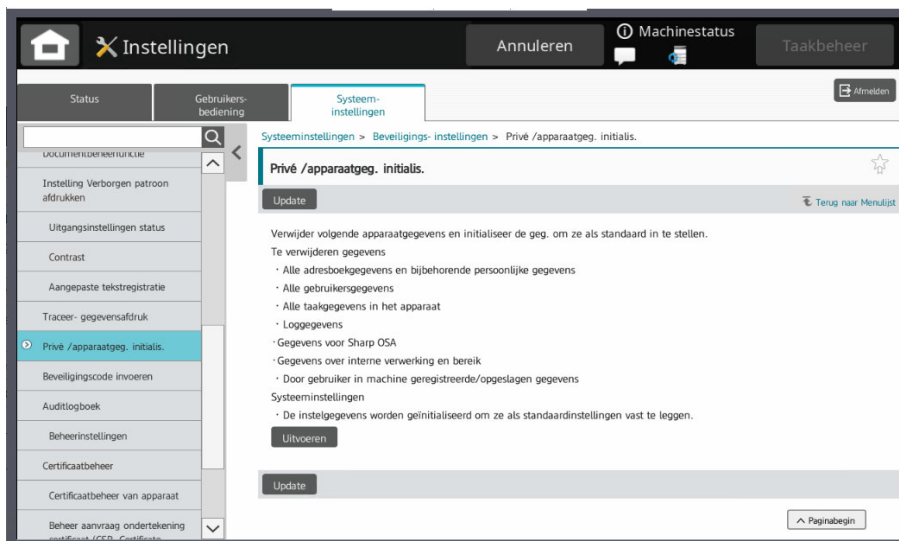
Instellingen

Annuleren

Machinestatus

Taakbeheer

Status

Gebruikers-bediening

Systeem-instellingen

Afmelden

Documentbeheerfunctie

Instelling Verborgen patroon afdrukken

Uitgangsinstellingen status

Contrast

Aangepaste tekstregistratie

Traceer- gegevensafdruk

Privé /apparaatgeg. initialis.

Beveiligingscode invoeren

Auditlogboek

Beheerinstellingen

Certificaatbeheer

Certificaatbeheer van apparaat

Beheer aanvraag ondertekening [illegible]

Systeeminstellingen > Beveiligings- instellingen > Privé /apparaatgeg. initialis.

Privé /apparaatgeg. initialis.

Update

Terug naar Menulijst

Verwijder volgende apparaatgegevens en initialiseer de geg. om ze als standaard in te stellen.

Te verwijderen gegevens

・Alle adresboekgegevens en bijbehorende persoonlijke gegevens

・Alle gebruikersgegevens

・Alle taakgegevens in het apparaat

・Loggegevens

・Gegevens voor Sharp OSA

・Gegevens over interne verwerking en bereik

・Door gebruiker in machine geregistreerde/opgeslagen gegevens

Systeeminstellingen

・De instelgegevens worden geïnitialiseerd om ze als standaardinstellingen vast te leggen.

Uitvoeren

Update

Paginabegin